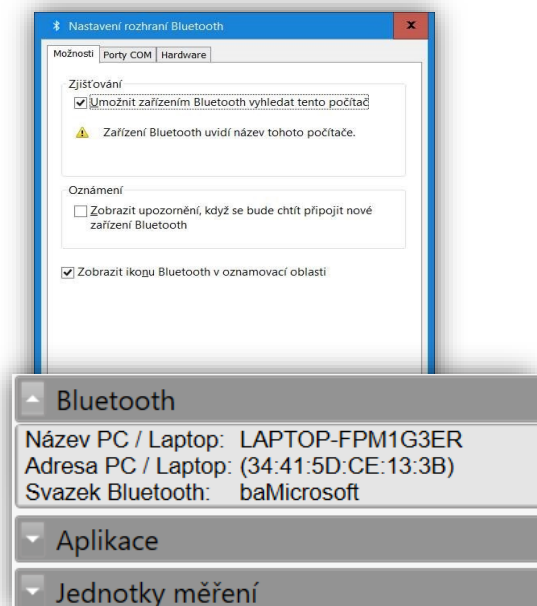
Nastavení rozhraní Bluetooth

x

Možnosti | Porty COM | Hardware

Zjišťování

Umožnit zařízením Bluetooth vyhledat tento počítač

Zařízení Bluetooth uvidí název tohoto počítače.

Oznámení

Zobrazit upozornění, když se bude chtít připojit nové zařízení Bluetooth

Zobrazit ikonu Bluetooth v oznamovací oblasti

Bluetooth

Název PC / Laptop: LAPTOP-FPM1G3ER
Adresa PC / Laptop: (34:41:5D:CE:13:3B)
Svazek Bluetooth: baMicrosoft

Aplikace

Jednotky měření